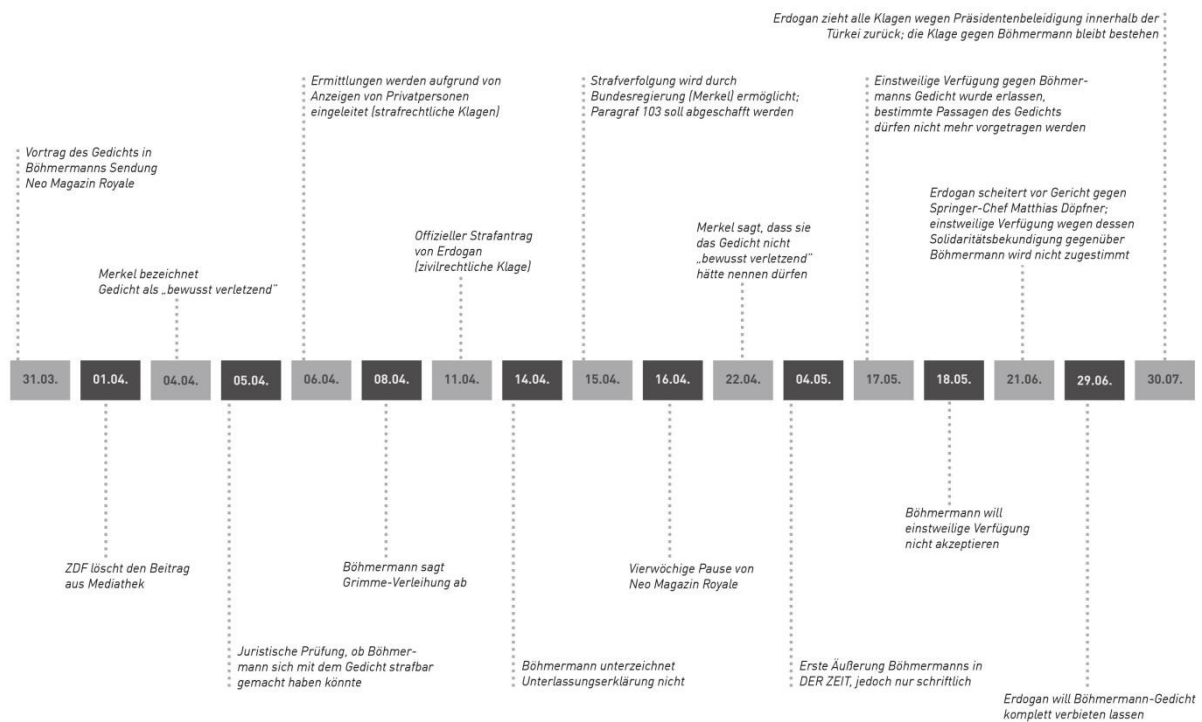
Erdogan zieht alle Klagen wegen Präsidentenbeleidigung innerhalb der Türkei zurück; die Klage gegen Böhmermann bleibt bestehen

Ermittlungen werden aufgrund von Anzeigen von Privatpersonen eingeleitet (strafrechtliche Klagen)

Strafverfolgung wird durch Bundesregierung (Merkel) ermöglicht; Paragraf 103 soll abgeschafft werden

Einstweilige Verfügung gegen Böhmermanns Gedicht wurde erlassen, bestimmte Passagen des Gedichts dürfen nicht mehr vorgetragen werden

Vortrag des Gedichts in Böhmermanns Sendung Neo Magazin Royale

Erdogan scheitert vor Gericht gegen Springer-Chef Matthias Döpfner; einstweilige Verfügung wegen dessen Solidaritätsbekundigung gegenüber Böhmermann wird nicht zugestimmt

Offizieller Strafantrag von Erdogan (zivilrechtliche Klage)

Merkel sagt, dass sie das Gedicht nicht „bewusst verletzend" hätte nennen dürfen

Merkel bezeichnet Gedicht als „bewusst verletzend"

| 31.03. | 01.04. | 04.04. | 05.04. | 06.04. | 08.04. | 11.04. | 14.04. | 15.04. | 16.04. | 22.04. | 04.05. | 17.05. | 18.05. | 21.06. | 29.06. | 30.07. |
|---|---|---|---|---|---|---|---|---|---|---|---|---|---|---|---|---|

Böhmermann will einstweilige Verfügung nicht akzeptieren

ZDF löscht den Beitrag aus Mediathek

Böhmermann sagt Grimme-Verleihung ab

Vierwöchige Pause von Neo Magazin Royale

Juristische Prüfung, ob Böhmermann sich mit dem Gedicht strafbar gemacht haben könnte

Böhmermann unterzeichnet Unterlassungserklärung nicht

Erste Äußerung Böhmermanns in DER ZEIT, jedoch nur schriftlich

Erdogan will Böhmermann-Gedicht komplett verbieten lassen